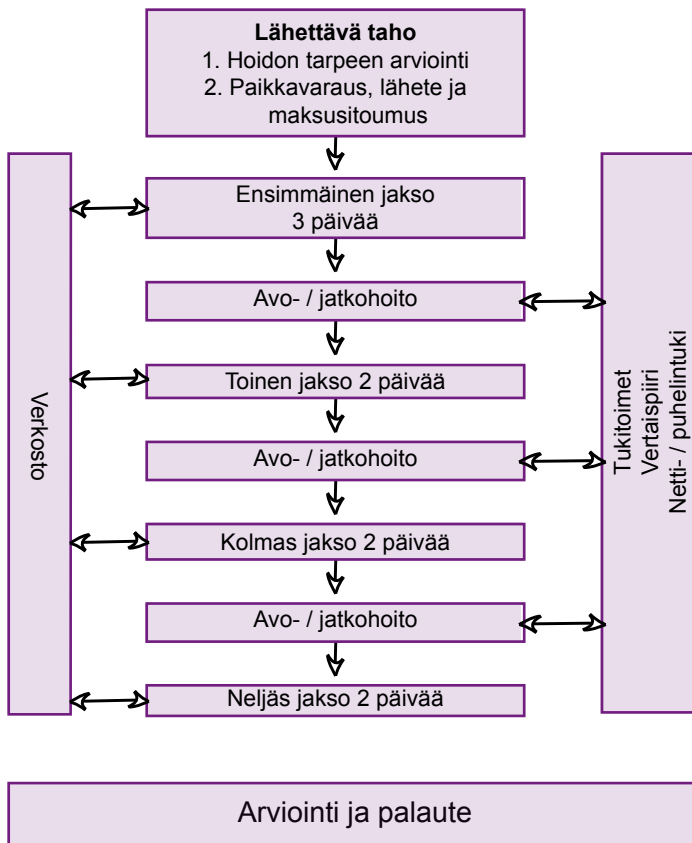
**Lähettävä taho**
1. Hoidon tarpeen arviointi
2. Paikkavaraus, lähete ja maksusitoumus

Verkosto

Ensimmäinen jakso 3 päivää

Avo- / jatkohoito

Toinen jakso 2 päivää

Avo- / jatkohoito

Kolmas jakso 2 päivää

Avo- / jatkohoito

Neljäs jakso 2 päivää

Tukitoimet
Vertaispiiri
Netti- / puhelintuki

Arviointi ja palaute